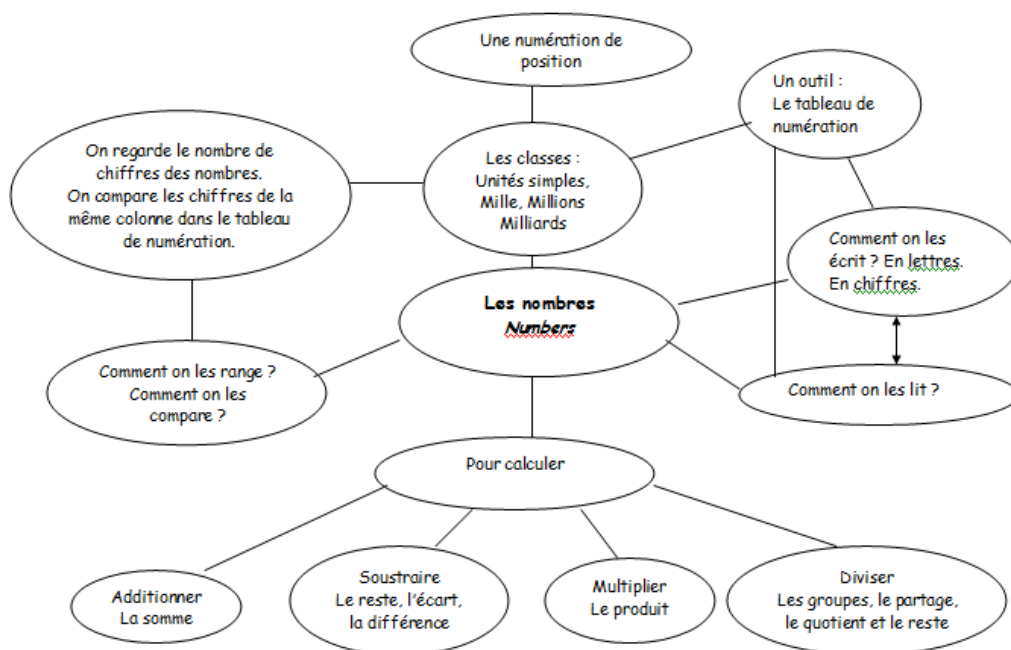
Une numération de position

Un outil : Le tableau de numération

On regarde le nombre de chiffres des nombres. On compare les chiffres de la même colonne dans le tableau de numération.

Les classes : Unités simples, Mille, Millions Milliards

Comment on les écrit ? En lettres. En chiffres.

**Les nombres**
*Numbers*

Comment on les range ? Comment on les compare ?

Comment on les lit ?

Pour calculer

Additionner
La somme

Soustraire
Le reste, l'écart, la différence

Multiplier
Le produit

Diviser
Les groupes, le partage, le quotient et le reste